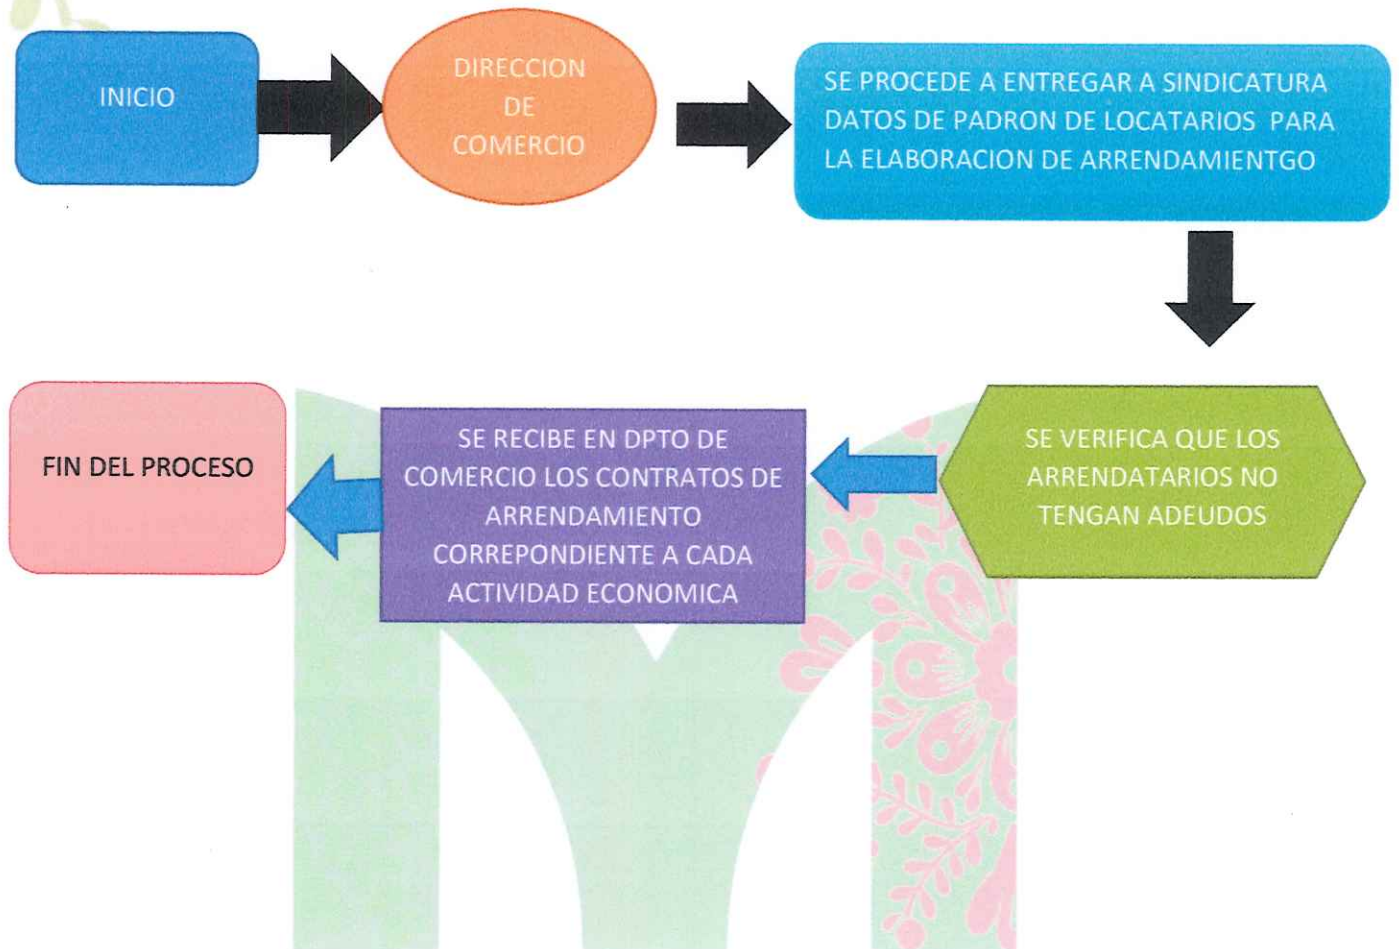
INICIO

DIRECCION DE COMERCIO

SE PROCEDE A ENTREGAR A SINDICATURA DATOS DE PADRON DE LOCATARIOS PARA LA ELABORACION DE ARRENDAMIENTGO

SE VERIFICA QUE LOS ARRENDATARIOS NO TENGAN ADEUDOS

SE RECIBE EN DPTO DE COMERCIO LOS CONTRATOS DE ARRENDAMIENTO CORREPONDIENTE A CADA ACTIVIDAD ECONOMICA

FIN DEL PROCESO